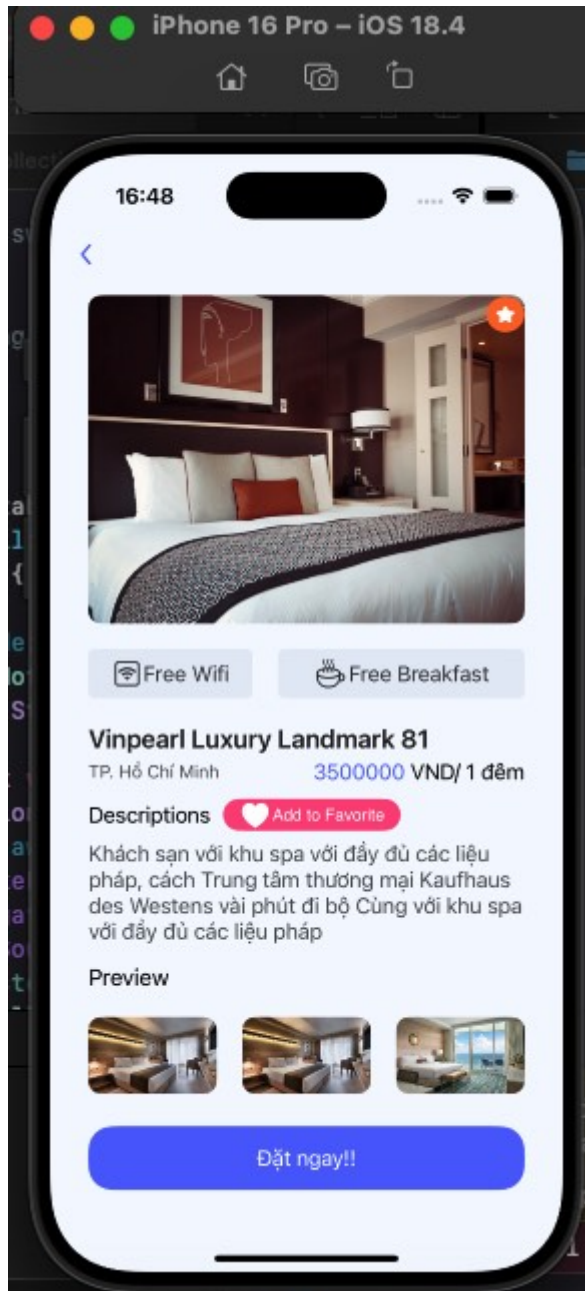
iPhone 16 Pro – iOS 18.4

16:48

<

Free Wifi

Free Breakfast

Vinpearl Luxury Landmark 81

TP. Hồ Chí Minh

3500000 VND/ 1 đêm

Descriptions

Add to Favorite

Khách sạn với khu spa với đầy đủ các liệu pháp, cách Trung tâm thương mại Kaufhaus des Westens vài phút đi bộ Cùng với khu spa với đầy đủ các liệu pháp

Preview

Đặt ngay!!